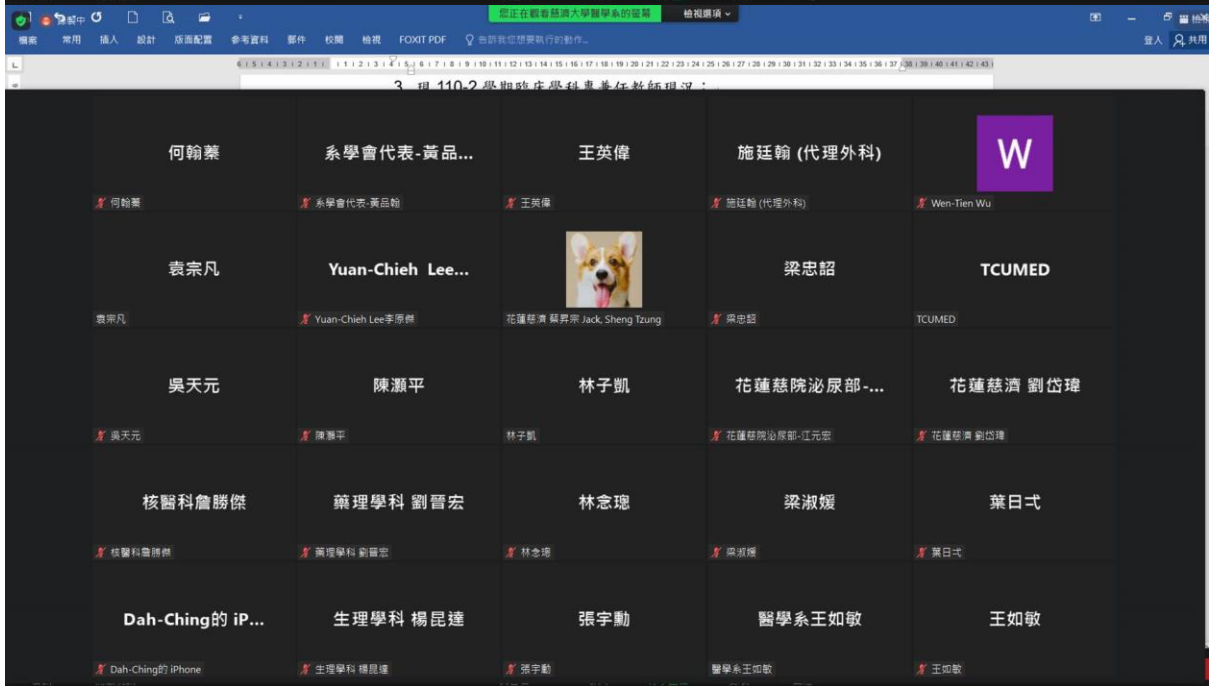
錄製中

您正在觀看慈濟大學醫學系的螢幕　檢視選項

檔案　常用　插入　設計　版面配置　參考資料　郵件　校閱　檢視　FOXIT PDF　告訴我您想要執行的動作...

登入　共用

3. 現 110-2 學期臨床學科專兼任教師現況：

何翰蓁
何翰蓁

系學會代表-黃品...
系學會代表-黃品翰

王英偉
王英偉

施廷翰 (代理外科)
施廷翰 (代理外科)

W
Wen-Tien Wu

袁宗凡
袁宗凡

Yuan-Chieh Lee...
Yuan-Chieh Lee李原傑

花蓮慈濟 蔡昇宗 Jack, Sheng Tzung

梁忠韶
梁忠韶

TCUMED
TCUMED

吳天元
吳天元

陳灝平
陳灝平

林子凱
林子凱

花蓮慈院泌尿部-...
花蓮慈院泌尿部-江元宏

花蓮慈濟 劉岱瑋
花蓮慈濟 劉岱瑋

核醫科詹勝傑
核醫科詹勝傑

藥理學科 劉晉宏
藥理學科 劉晉宏

林念璁
林念璁

梁淑媛
梁淑媛

葉日弌
葉日弌

Dah-Ching的 iP...
Dah-Ching的 iPhone

生理學科 楊昆達
生理學科 楊昆達

張宇勳
張宇勳

醫學系王如敏
醫學系王如敏

王如敏
王如敏